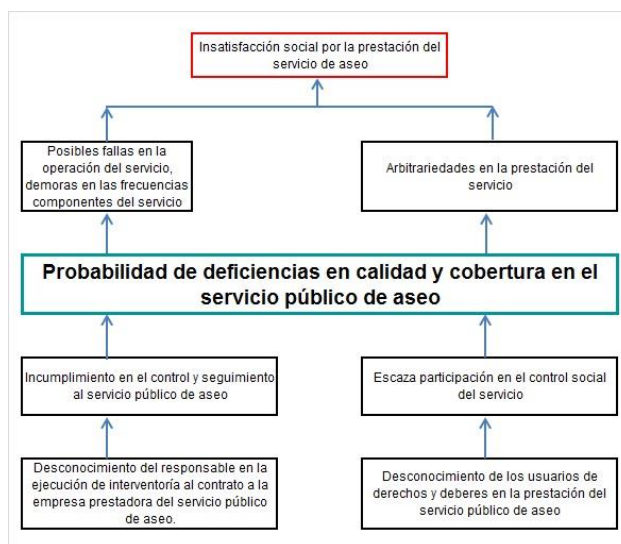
Insatisfacción social por la prestación del servicio de aseo

Posibles fallas en la operación del servicio, demoras en las frecuencias componentes del servicio

Arbitrariedades en la prestación del servicio

Probabilidad de deficiencias en calidad y cobertura en el servicio público de aseo

Incumplimiento en el control y seguimiento al servicio público de aseo

Escaza participación en el control social del servicio

Desconocimiento del responsable en la ejecución de interventoría al contrato a la empresa prestadora del servicio público de aseo.

Desconocimiento de los usuarios de derechos y deberes en la prestación del servicio público de aseo